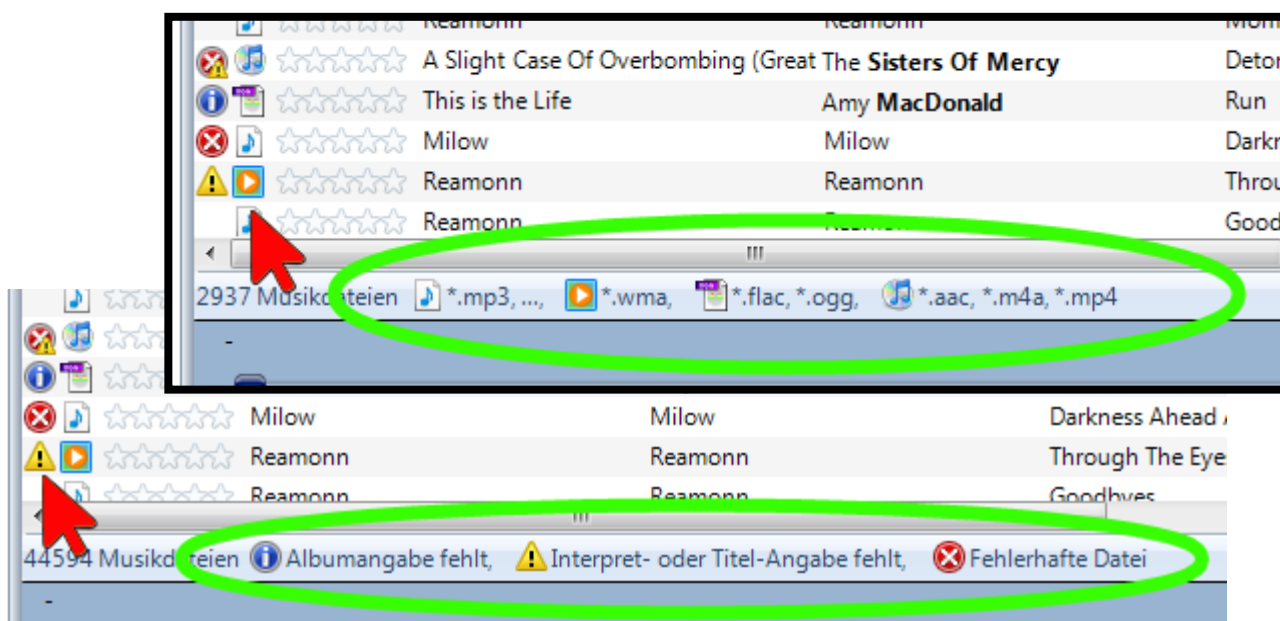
Reamonn | Reamonn | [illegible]
A Slight Case Of Overbombing (Great | The **Sisters Of Mercy** | Detor
This is the Life | Amy **MacDonald** | Run
Milow | Milow | Dark
Reamonn | Reamonn | Throu
Reamonn | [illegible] | Good

2937 Musikdateien *.mp3, ..., *.wma, *.flac, *.ogg, *.aac, *.m4a, *.mp4

-

Milow | Milow | Darkness Ahead
Reamonn | Reamonn | Through The Eye
Reamonn | Reamonn | Goodbyes

44594 Musikdateien Albumangabe fehlt, Interpret- oder Titel-Angabe fehlt, Fehlerhafte Datei

-